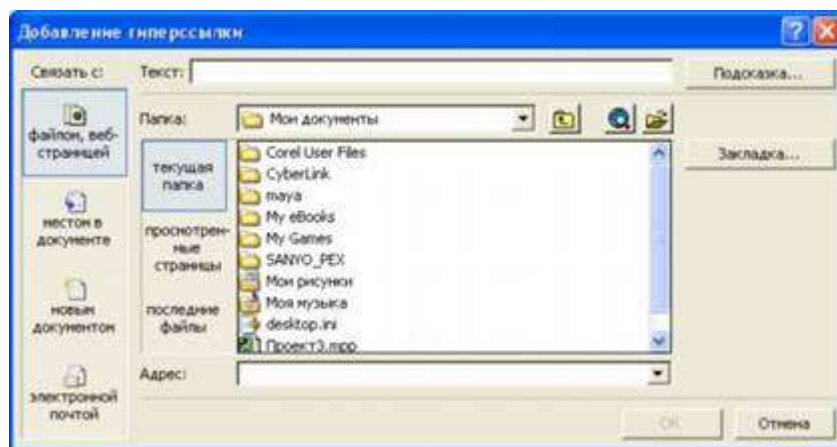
Добавление гиперссылки

Связать с:

файлом, веб-страницей

местом в документе

новым документом

электронной почтой

Текст:

Подсказка...

Папка: Мои документы

текущая папка

просмотренные страницы

последние файлы

Corel User Files
CyberLink
maya
My eBooks
My Games
SANYO_PEX
Мои рисунки
Моя музыка
desktop.ini
Проект3.mpp

Закладка...

Адрес:

OK

Отмена